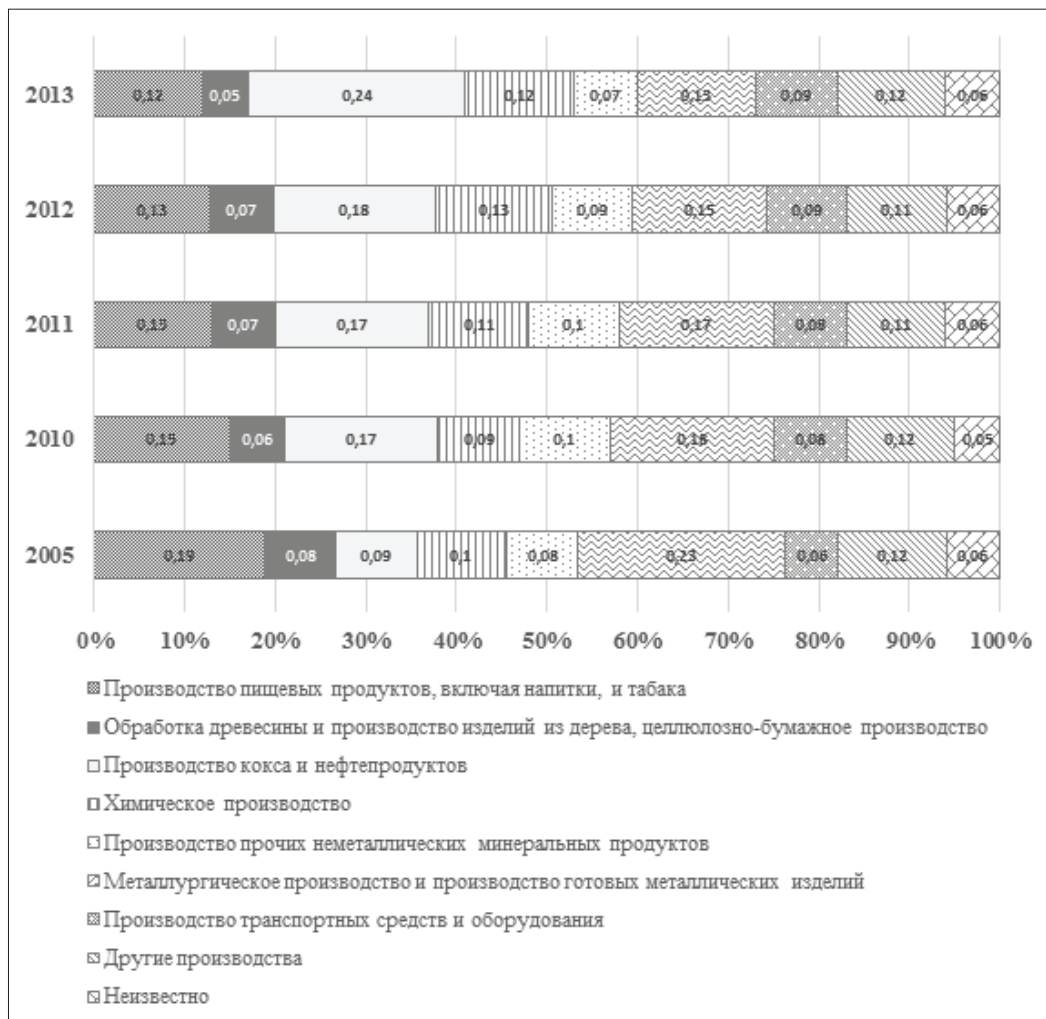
2013 0,12 0,05 0,24 0,12 0,07 0,13 0,09 0,12 0,06

2012 0,13 0,07 0,18 0,13 0,09 0,15 0,09 0,11 0,06

2011 0,13 0,07 0,17 0,11 0,1 0,17 0,08 0,11 0,06

2010 0,15 0,06 0,17 0,09 0,1 0,18 0,08 0,12 0,05

2005 0,19 0,08 0,09 0,1 0,08 0,23 0,06 0,12 0,06

0% 10% 20% 30% 40% 50% 60% 70% 80% 90% 100%

Производство пищевых продуктов, включая напитки, и табака

Обработка древесины и производство изделий из дерева, целлюлозно-бумажное производство

Производство кокса и нефтепродуктов

Химическое производство

Производство прочих неметаллических минеральных продуктов

Металлургическое производство и производство готовых металлических изделий

Производство транспортных средств и оборудования

Другие производства

Неизвестно